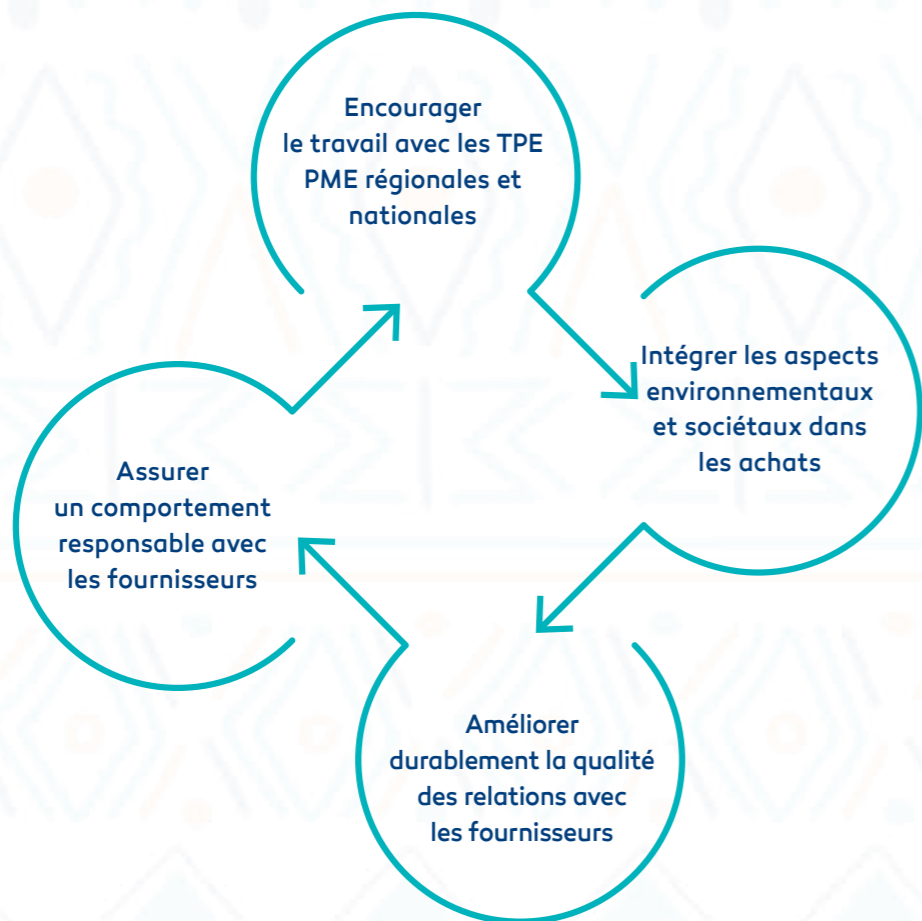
Encourager le travail avec les TPE PME régionales et nationales

Intégrer les aspects environnementaux et sociétaux dans les achats

Améliorer durablement la qualité des relations avec les fournisseurs

Assurer un comportement responsable avec les fournisseurs